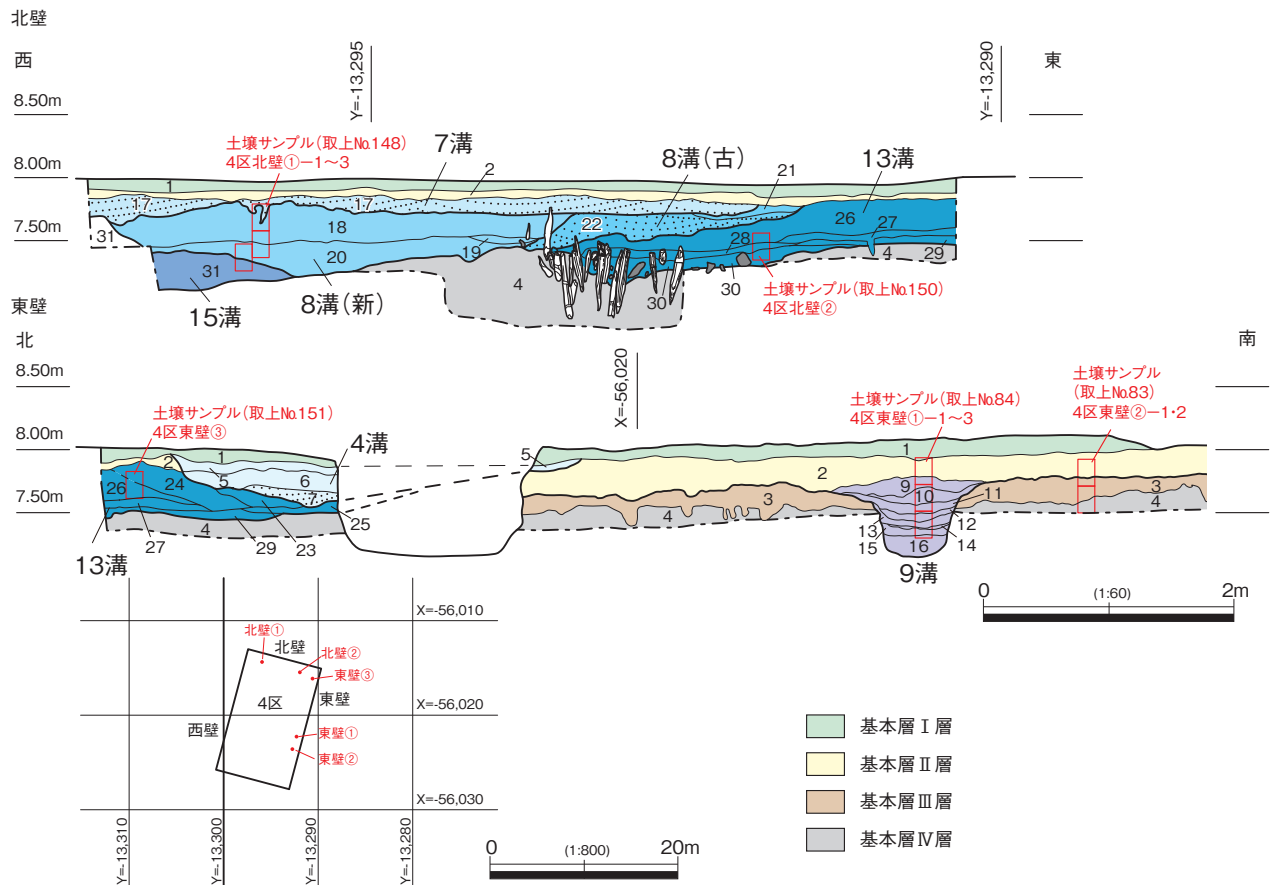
北壁

西

8.50m

Y=-13,295

Y=-13,290

東

8.00m

7.50m

土壌サンプル(取上No.148)
4区北壁①ー1〜3

7溝

8溝(古)

13溝

2

21

1

17

17

22

26

27

18

19

28

31

31

20

4

29

4

30

30

15溝

8溝(新)

土壌サンプル(取上No.150)
4区北壁②

東壁

北

南

8.50m

X=-56,020

土壌サンプル(取上No.84)
4区東壁①ー1〜3

土壌サンプル(取上No.83)
4区東壁②ー1・2

8.00m

7.50m

土壌サンプル(取上No.151)
4区東壁③

4溝

5

1

2

1

2

6

5

24

26

7

9

10

11

3

3

4

4

4

27

29

23

25

13

12

15

16

14

13溝

9溝

0

(1:60)

2m

X=-56,010

北壁①

北壁

北壁②

東壁③

4区

東壁

X=-56,020

西壁

東壁①

東壁②

X=-56,030

Y=-13,310

Y=-13,300

Y=-13,290

Y=-13,280

0

(1:800)

20m

基本層Ⅰ層

基本層Ⅱ層

基本層Ⅲ層

基本層Ⅳ層